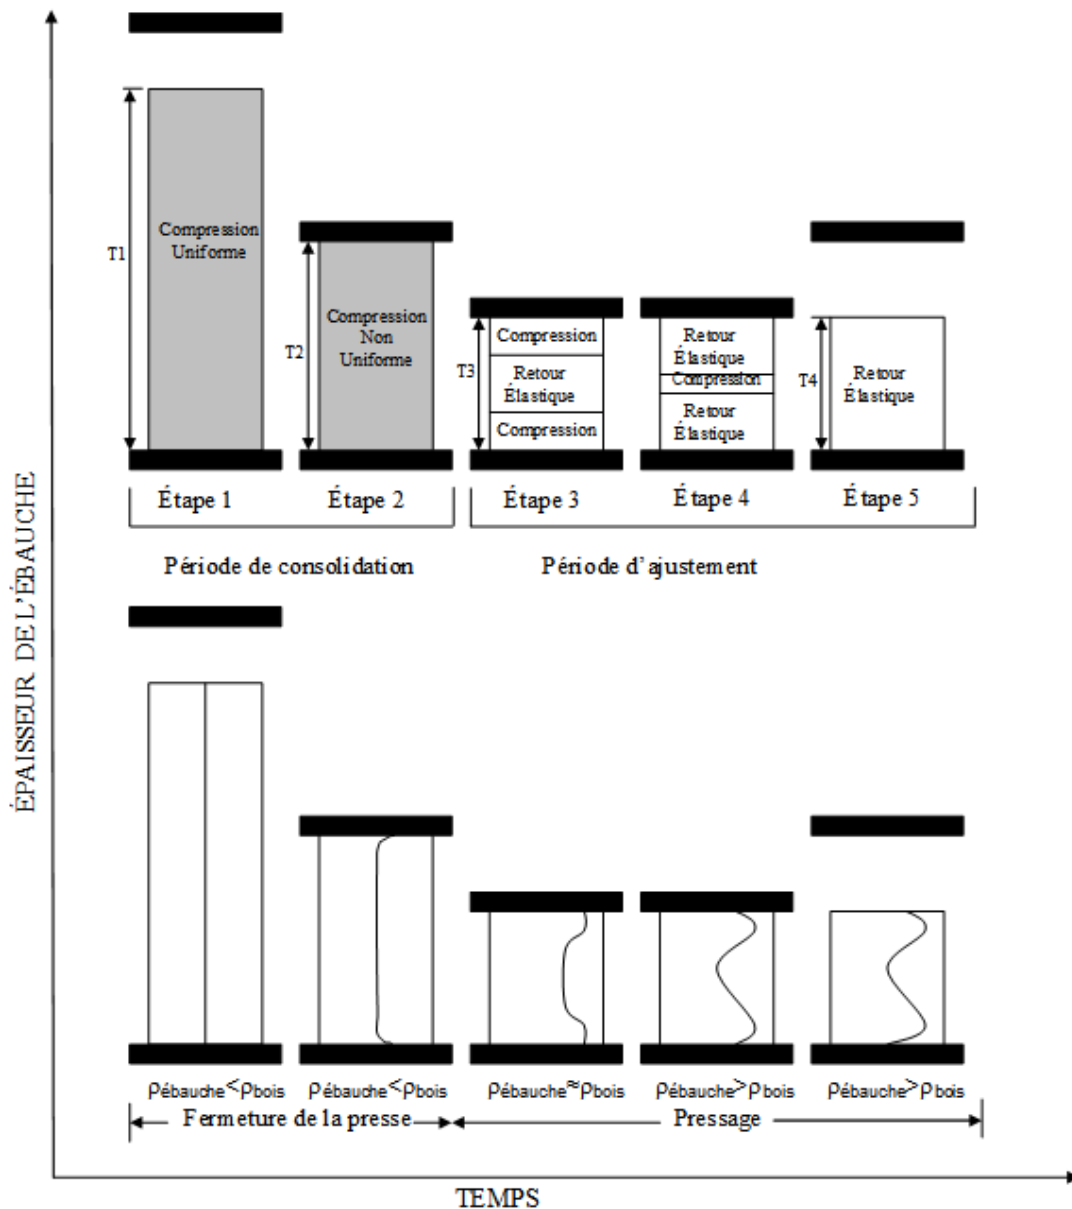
ÉPAISSEUR DE L'ÉBAUCHE

T1
Compression Uniforme

T2
Compression Non Uniforme

T3
Compression
Retour Élastique
Compression

Retour Élastique
Compression
Retour Élastique

T4
Retour Élastique

Étape 1
Étape 2
Étape 3
Étape 4
Étape 5

Période de consolidation
Période d'ajustement

$\rho_{ébauche} < \rho_{bois}$
$\rho_{ébauche} < \rho_{bois}$
$\rho_{ébauche} \approx \rho_{bois}$
$\rho_{ébauche} > \rho_{bois}$
$\rho_{ébauche} > \rho_{bois}$

Fermeture de la presse
Pressage

TEMPS